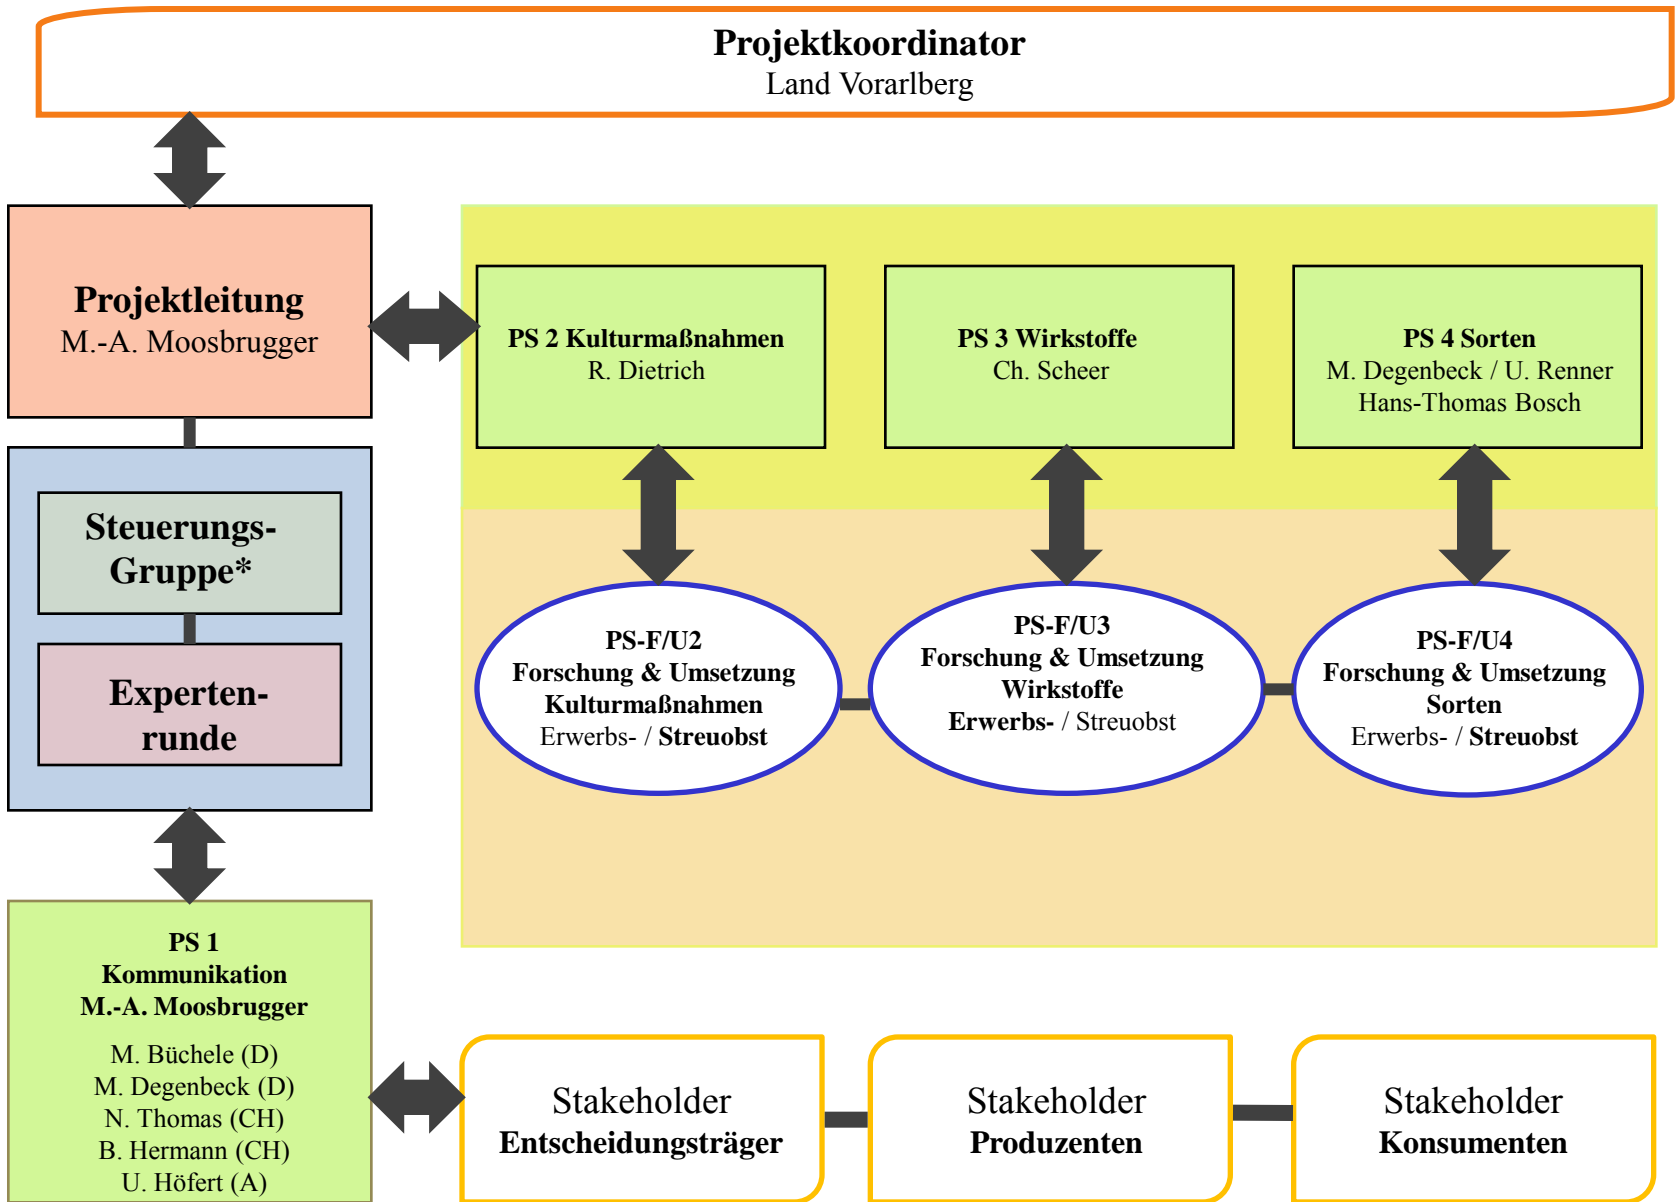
**Projektkoordinator**
Land Vorarlberg

**Projektleitung**
M.-A. Moosbrugger

**Steuerungs-Gruppe***

**Experten-runde**

**PS 2 Kulturmaßnahmen**
R. Dietrich

**PS 3 Wirkstoffe**
Ch. Scheer

**PS 4 Sorten**
M. Degenbeck / U. Renner
Hans-Thomas Bosch

**PS-F/U2**
**Forschung & Umsetzung**
**Kulturmaßnahmen**
Erwerbs- / **Streuobst**

**PS-F/U3**
**Forschung & Umsetzung**
**Wirkstoffe**
**Erwerbs-** / Streuobst

**PS-F/U4**
**Forschung & Umsetzung**
**Sorten**
Erwerbs- / **Streuobst**

**PS 1**
**Kommunikation**
**M.-A. Moosbrugger**

M. Büchele (D)
M. Degenbeck (D)
N. Thomas (CH)
B. Hermann (CH)
U. Höfert (A)

Stakeholder
**Entscheidungsträger**

Stakeholder
**Produzenten**

Stakeholder
**Konsumenten**